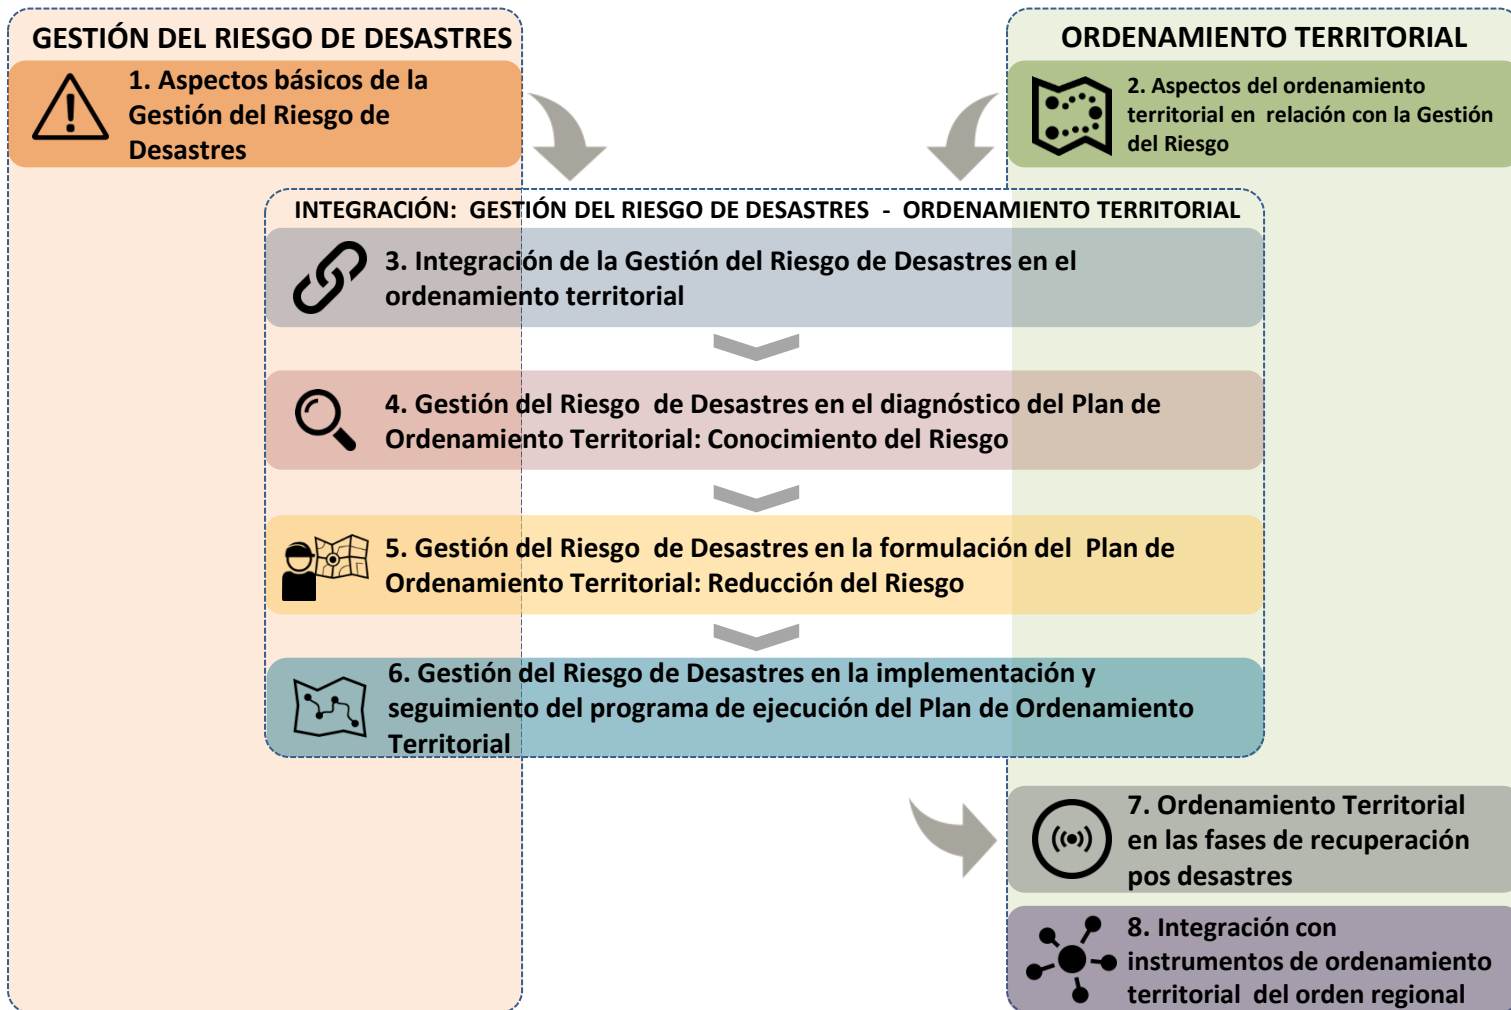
GESTIÓN DEL RIESGO DE DESASTRES

1. Aspectos básicos de la Gestión del Riesgo de Desastres

ORDENAMIENTO TERRITORIAL

2. Aspectos del ordenamiento territorial en relación con la Gestión del Riesgo

INTEGRACIÓN: GESTIÓN DEL RIESGO DE DESASTRES - ORDENAMIENTO TERRITORIAL

3. Integración de la Gestión del Riesgo de Desastres en el ordenamiento territorial

4. Gestión del Riesgo de Desastres en el diagnóstico del Plan de Ordenamiento Territorial: Conocimiento del Riesgo

5. Gestión del Riesgo de Desastres en la formulación del Plan de Ordenamiento Territorial: Reducción del Riesgo

6. Gestión del Riesgo de Desastres en la implementación y seguimiento del programa de ejecución del Plan de Ordenamiento Territorial

7. Ordenamiento Territorial en las fases de recuperación pos desastres

8. Integración con instrumentos de ordenamiento territorial del orden regional